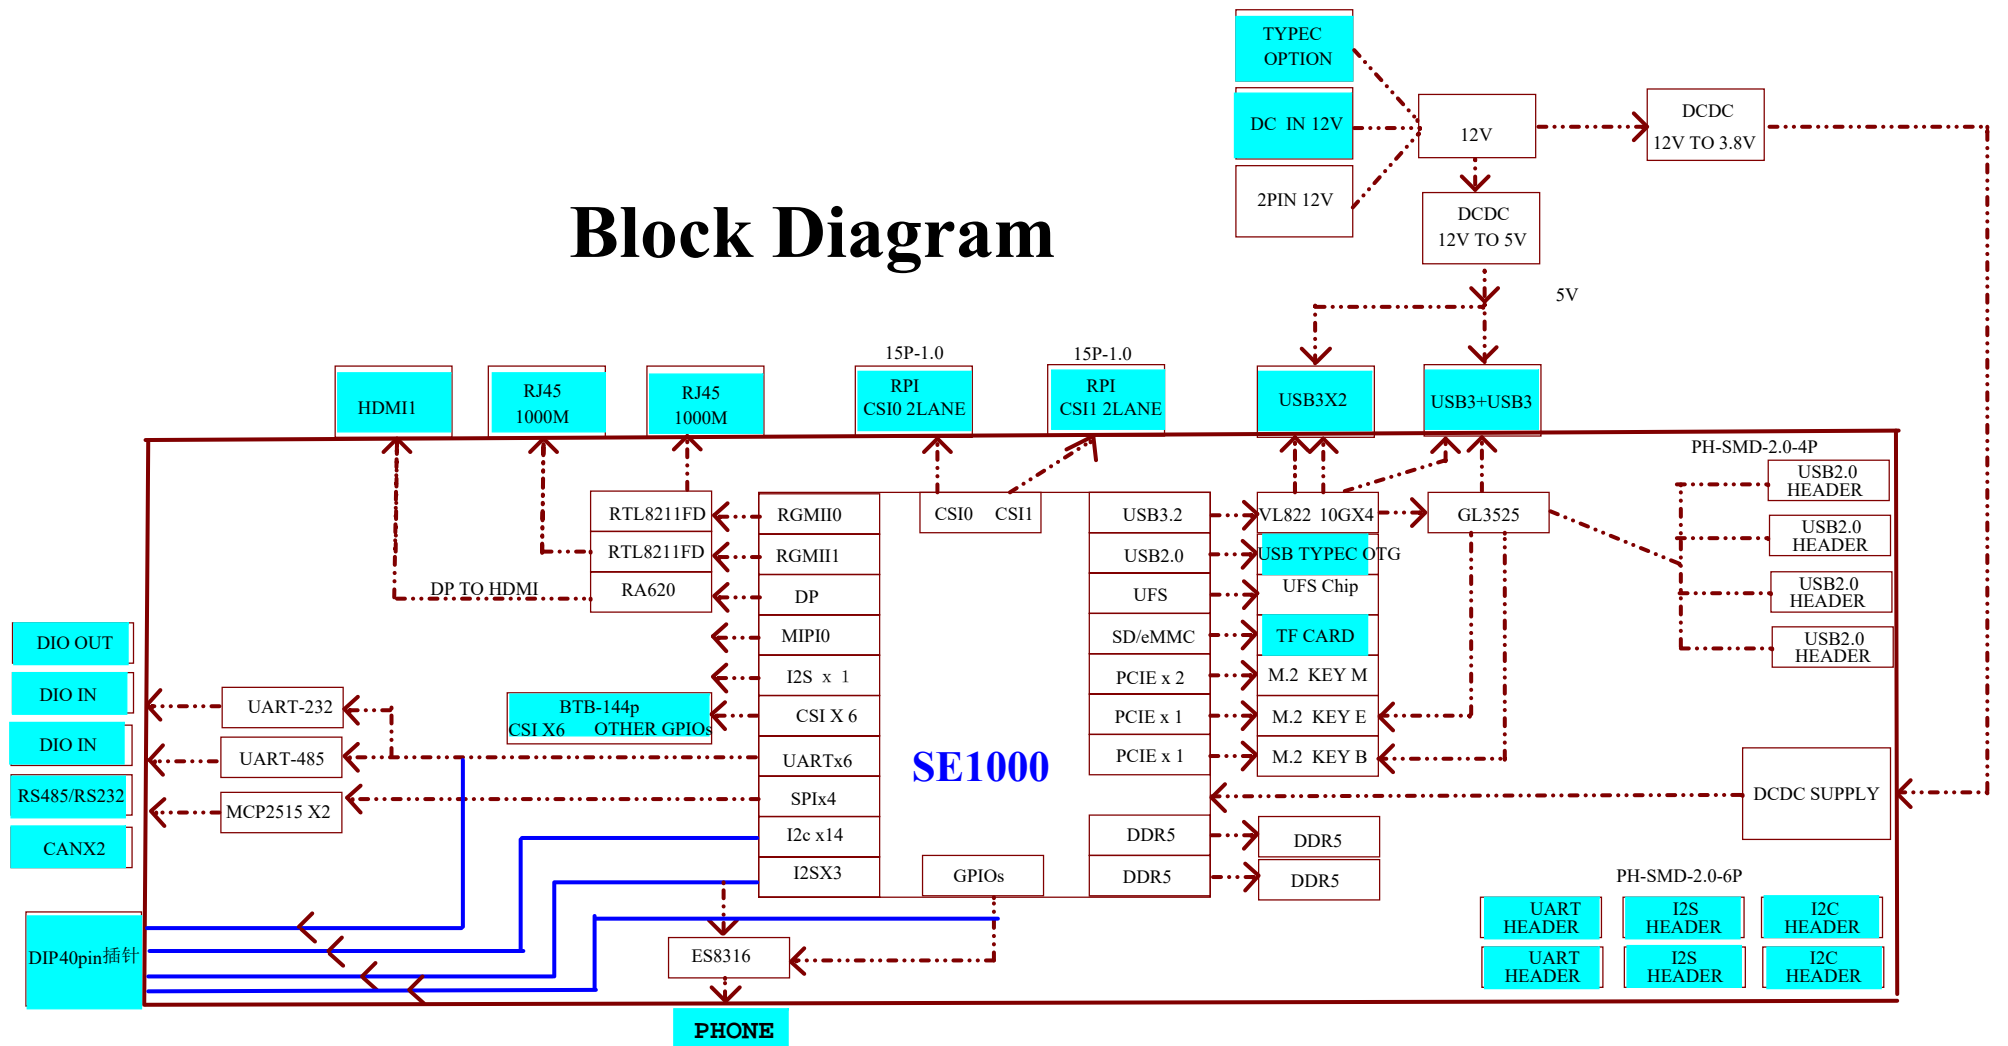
TYPEC OPTION

DC IN 12V

2PIN 12V

12V

DCDC 12V TO 3.8V

DCDC 12V TO 5V

5V

Block Diagram

15P-1.0

15P-1.0

HDMI1

RJ45 1000M

RJ45 1000M

RPI CSI0 2LANE

RPI CSI1 2LANE

USB3X2

USB3+USB3

PH-SMD-2.0-4P

USB2.0 HEADER

USB2.0 HEADER

USB2.0 HEADER

USB2.0 HEADER

RTL8211FD

RTL8211FD

RA620

DP TO HDMI

RGMII0

RGMII1

DP

MIPI0

I2S x 1

CSI X 6

UARTx6

SPIx4

I2c x14

I2SX3

CSI0 CSI1

SE1000

GPIOs

USB3.2

USB2.0

UFS

SD/eMMC

PCIE x 2

PCIE x 1

PCIE x 1

DDR5

DDR5

VL822 10GX4

USB TYPEC OTG

UFS Chip

TF CARD

M.2 KEY M

M.2 KEY E

M.2 KEY B

DDR5

DDR5

GL3525

DCDC SUPPLY

DIO OUT

DIO IN

DIO IN

RS485/RS232

CANX2

DIP40pin插针

UART-232

UART-485

MCP2515 X2

BTB-144p CSI X6 OTHER GPIOs

ES8316

PHONE

PH-SMD-2.0-6P

UART HEADER

I2S HEADER

I2C HEADER

UART HEADER

I2S HEADER

I2C HEADER